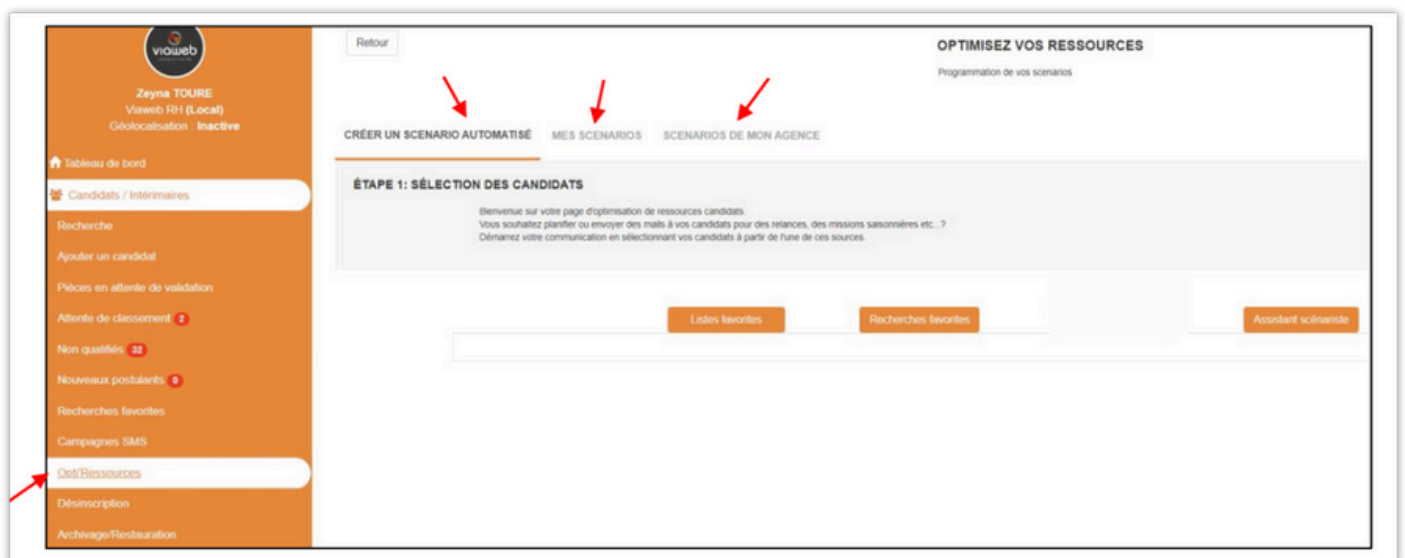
viaweb

Zeyna TOURE
Viaweb RH (Local)
Géolocalisation : Inactive

Tableau de bord
Candidats / Intérimaires
Recherche
Ajouter un candidat
Pièces en attente de validation
Attente de classement 2
Non qualifiés 32
Nouveaux postulants 0
Recherches favorites
Campagnes SMS
Opt/Ressources
Désinscription
Archivage/Restauration

Retour

OPTIMISEZ VOS RESSOURCES
Programmation de vos scenarios

CRÉER UN SCENARIO AUTOMATISÉ
MES SCENARIOS
SCENARIOS DE MON AGENCE

ÉTAPE 1: SÉLECTION DES CANDIDATS

Bienvenue sur votre page d'optimisation de ressources candidats.
Vous souhaitez planifier ou envoyer des mails à vos candidats pour des relances, des missions saisonnières etc...?
Démarrez votre communication en sélectionnant vos candidats à partir de l'une de ces sources.

Listes favorites
Recherches favorites
Assistant scénariste